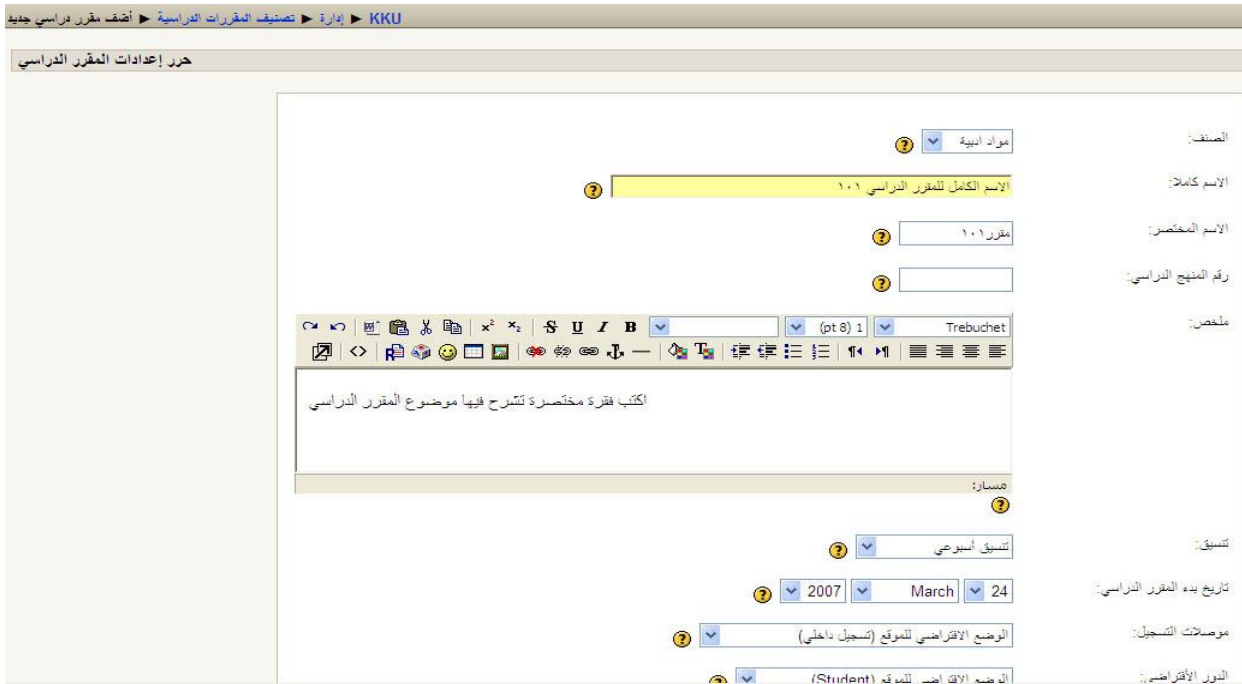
KKU ► إدارة ► تصنيف المقررات الدراسية ► أضف مقرر دراسي جديد

حرر إعدادات المقرر الدراسي

الصنف: مواد ادبية

الاسم كاملا: الاسم الكامل للمقرر الدراسي ١٠١

الاسم المختصر: مقرر١٠١

رقم المنهج الدراسي:

ملخص: Trebuchet 1 (8 pt) B I U S

اكتب فقرة مختصرة تشرح فيها موضوع المقرر الدراسي

مسار:

تنسيق: تنسيق أسبوعي

تاريخ بدء المقرر الدراسي: 24 March 2007

موصلات التسجيل: الوضع الافتراضي للموقع (تسجيل داخلي)

الدور الأفتراضي: الوضع الافتراضي للموقع (Student)